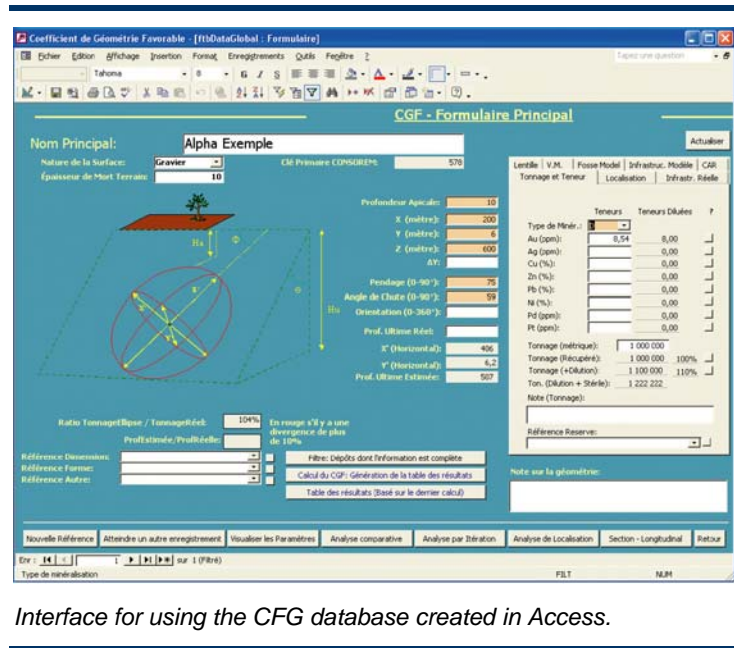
Coefficient de Géométrie Favorable - [frbDataGlobal : Formulaire]

Fichier Edition Affichage Insertion Format Enregistrements Outils Fenêtre ?

Tapez une question

Tahoma 8 G I S

CGF - Formulaire Principal

Actualiser

Nom Principal: Alpha Exemple

Nature de la Surface: Gravier

Clé Primaire CONSOREM: 578

Épaisseur de Mort Terrain: 10

Profondeur Apicale: 10

X (mètre): 200

Y (mètre): 6

Z (mètre): 600

ΔY:

Pendage (0-90°): 75

Angle de Chute (0-90°): 59

Orientation (0-360°):

Prof. Ultime Réel:

X' (Horizontal): 406

Y' (Horizontal): 6,2

Prof. Ultime Estimée: 587

Hs

Hu

Ratio TonnageEllipse / TonnageRéel: 104%

En rouge s'il y a une divergence de plus de 10%

ProfEstimée/ProfRéelle:

Référence Dimension:

Référence Forme:

Référence Autre:

Filtre: Dépôts dont l'information est complète

Calcul du CGF: Génération de la table des résultats

Table des résultats (Basé sur le dernier calcul)

Lentille | V.M. | Fosse Model | Infrastruc. Modèle | CAR

Tonnage et Teneur | Localisation | Infrastr. Réelle

Teneurs Teneurs Diluées ?

Type de Minér.: 1

Au (ppm): 8,54 8,00

Ag (ppm): 0,00

Cu (%): 0,00

Zn (%): 0,00

Pb (%): 0,00

Ni (%): 0,00

Pd (ppm): 0,00

Pt (ppm): 0,00

Tonnage (métrique): 1 000 000

Tonnage (Récupéré): 1 000 000 100%

Tonnage (+Dilution): 1 100 000 110%

Ton. (Dilution + Stérile): 1 222 222

Note (Tonnage):

Référence Reserve:

Note sur la géométrie:

Nouvelle Référence | Atteindre un autre enregistrement | Visualiser les Paramètres | Analyse comparative | Analyse par Itération | Analyse de Localisation | Section - Longitudinal | Retour

Enr : 1 sur 1 (Filtré)

Type de minéralisation

FILT

NUM

Interface for using the CFG database created in Access.